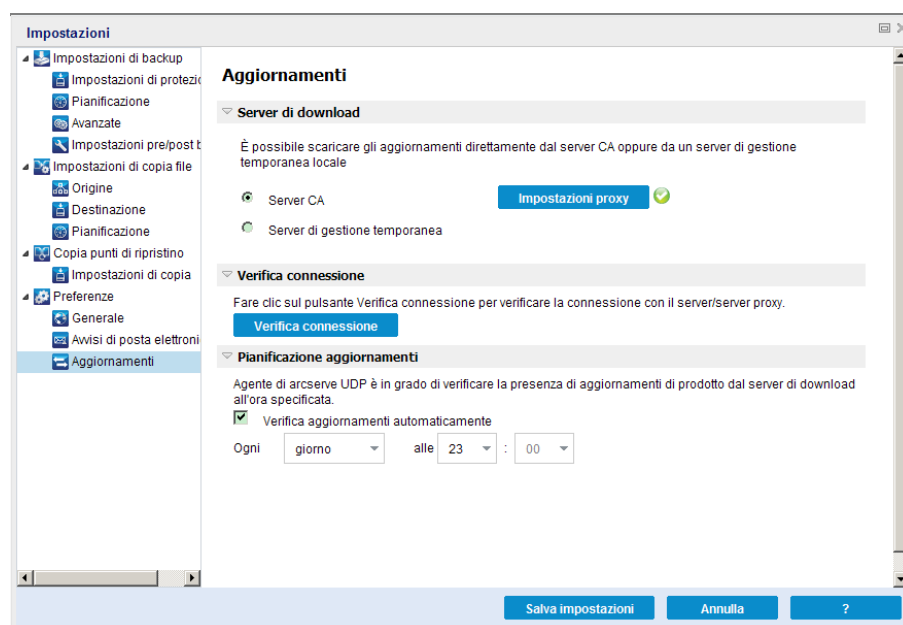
Impostazioni

Impostazioni di backup
Impostazioni di protezio
Pianificazione
Avanzate
Impostazioni pre/post b
Impostazioni di copia file
Origine
Destinazione
Pianificazione
Copia punti di ripristino
Impostazioni di copia
Preferenze
Generale
Avvisi di posta elettroni
Aggiornamenti

Aggiornamenti

Server di download

È possibile scaricare gli aggiornamenti direttamente dal server CA oppure da un server di gestione temporanea locale

Server CA

Impostazioni proxy

Server di gestione temporanea

Verifica connessione

Fare clic sul pulsante Verifica connessione per verificare la connessione con il server/server proxy.

Verifica connessione

Pianificazione aggiornamenti

Agente di arcserve UDP è in grado di verificare la presenza di aggiornamenti di prodotto dal server di download all'ora specificata.

Verifica aggiornamenti automaticamente

Ogni giorno alle 23 : 00

Salva impostazioni
Annulla
?